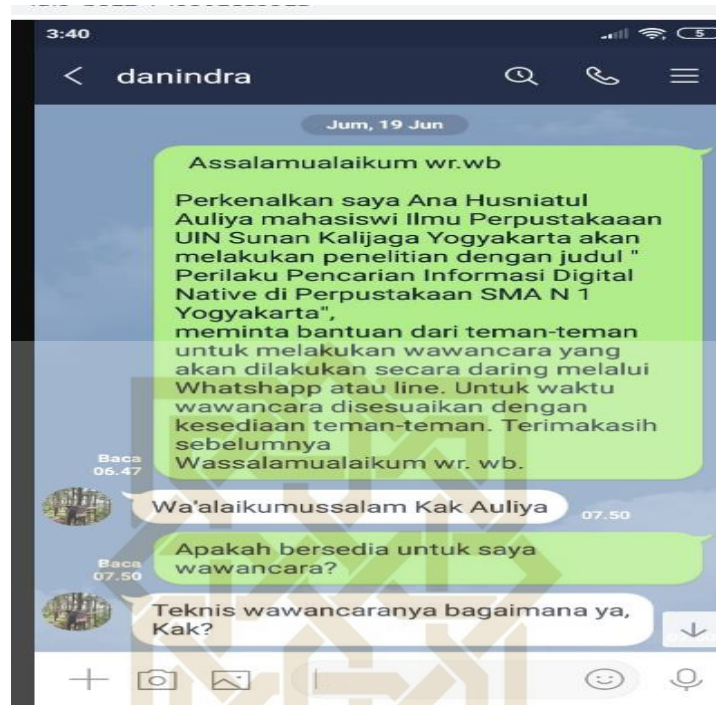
3:40

danindra

Jum, 19 Jun

Assalamualaikum wr.wb

Perkenalkan saya Ana Husniatul Auliya mahasiswi Ilmu Perpustakaaan UIN Sunan Kalijaga Yogyakarta akan melakukan penelitian dengan judul " Perilaku Pencarian Informasi Digital Native di Perpustakaan SMA N 1 Yogyakarta", meminta bantuan dari teman-teman untuk melakukan wawancara yang akan dilakukan secara daring melalui Whatshapp atau line. Untuk waktu wawancara disesuaikan dengan kesediaan teman-teman. Terimakasih sebelumnya Wassalamualaikum wr. wb.

Baca 06.47

Wa'alaikumussalam Kak Auliya 07.50

Apakah bersedia untuk saya wawancara?

Baca 07.50

Teknis wawancaranya bagaimana ya, Kak?